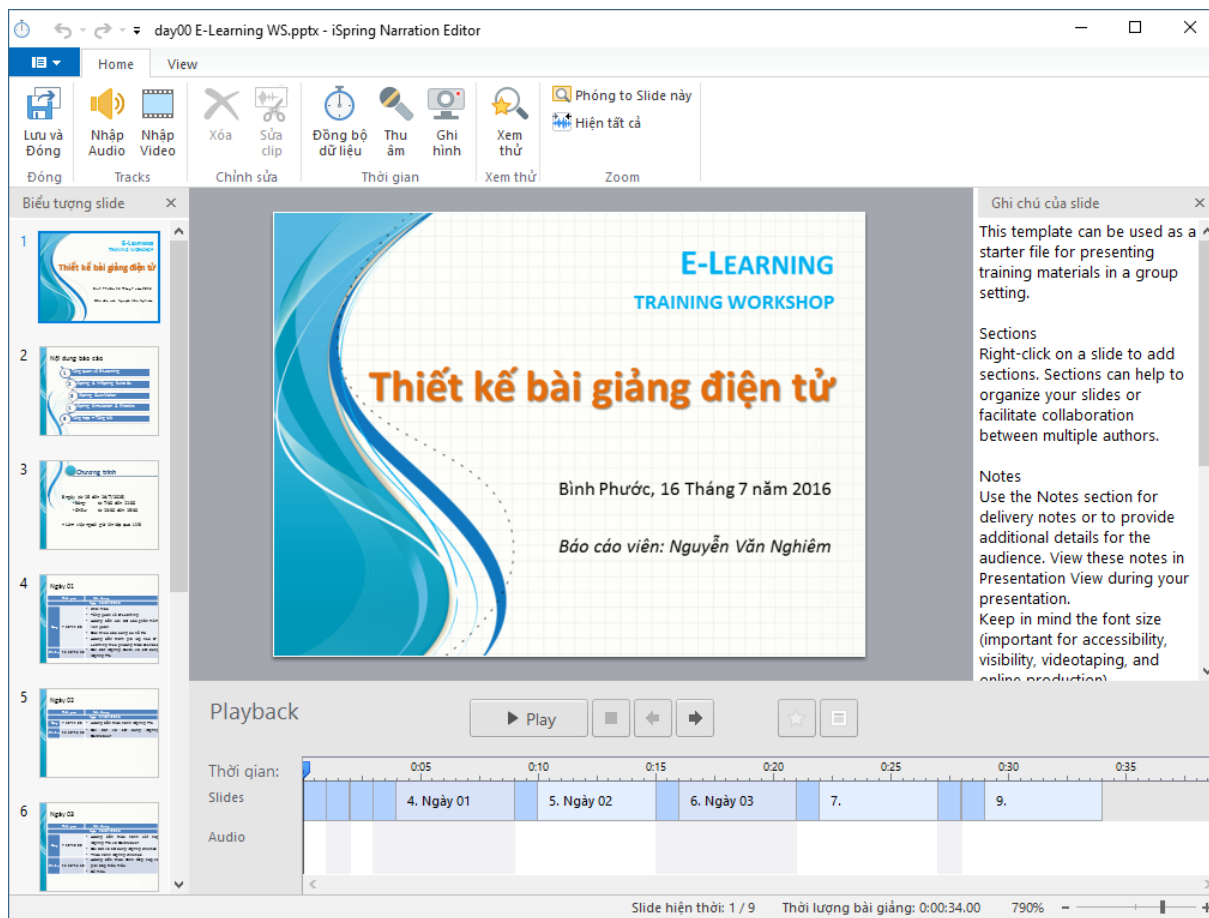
day00 E-Learning WS.pptx - iSpring Narration Editor

Home View

Lưu và Đóng
Đóng
Nhập Audio
Nhập Video
Tracks
Xóa
Sửa clip
Chỉnh sửa
Đồng bộ dữ liệu
Thu âm
Ghi hình
Thời gian
Xem thử
Xem thử
Phóng to Slide này
Hiện tất cả
Zoom

Biểu tượng slide

1
2
3
4
5
6

E-LEARNING
TRAINING WORKSHOP
Thiết kế bài giảng điện tử
Bình Phước, 16 Tháng 7 năm 2016
Báo cáo viên: Nguyễn Văn Nghiêm

Ghi chú của slide

This template can be used as a starter file for presenting training materials in a group setting.

Sections
Right-click on a slide to add sections. Sections can help to organize your slides or facilitate collaboration between multiple authors.

Notes
Use the Notes section for delivery notes or to provide additional details for the audience. View these notes in Presentation View during your presentation.
Keep in mind the font size (important for accessibility, visibility, videotaping, and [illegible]

Playback
Play

Thời gian:
0:05 0:10 0:15 0:20 0:25 0:30 0:35
Slides
4. Ngày 01
5. Ngày 02
6. Ngày 03
7.
9.
Audio

Slide hiện thời: 1 / 9 Thời lượng bài giảng: 0:00:34.00 790%